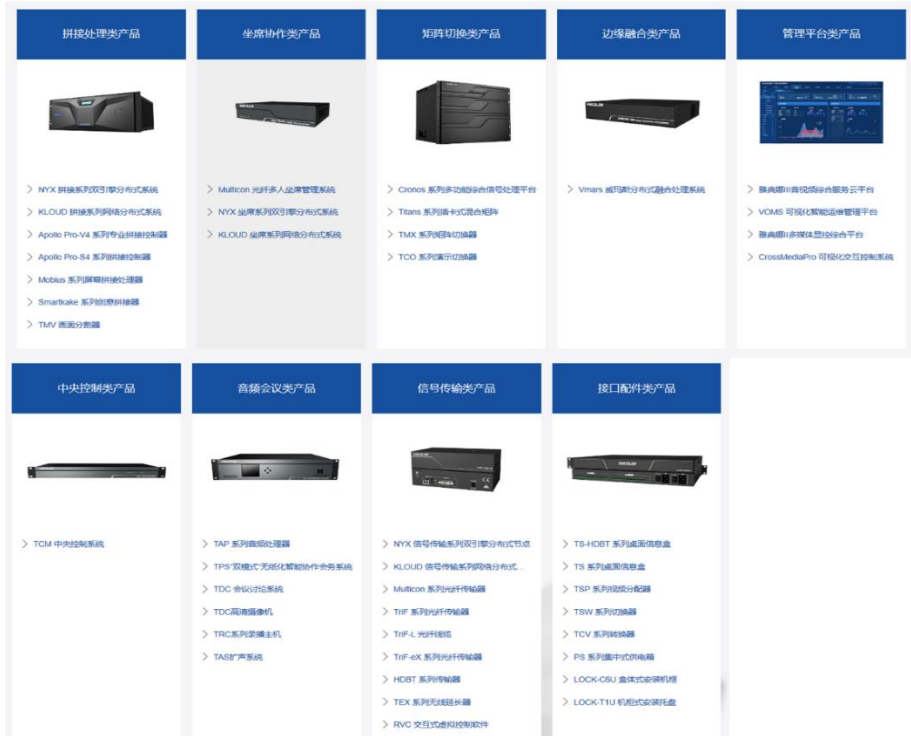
拼接处理类产品

> NYX 拼接系列双引擎分布式系统
> KLOUD 拼接系列网络分布式系统
> Apollo Pro-V4 系列专业拼接控制器
> Apollo Pro-S4 系列拼接控制器
> Mobius 系列屏幕拼接处理器
> Smartkake 系列创意拼接器
> TMV 画面分割器

坐席协作类产品

> Multicon 光纤多人坐席管理系统
> NYX 坐席系列双引擎分布式系统
> KLOUD 坐席系列网络分布式系统

矩阵切换类产品

> Cronos 系列多功能综合信号处理平台
> Titans 系列插卡式混合矩阵
> TMX 系列矩阵切换器
> TCO 系列演示切换器

边缘融合类产品

> Vmars 威玛斯分布式融合处理系统

管理平台类产品

> 雅典娜III音视频综合服务云平台
> VOMS 可视化智能运维管理平台
> 雅典娜II多媒体显控综合平台
> CrossMediaPro 可视化交互控制系统

中央控制类产品

> TCM 中央控制系统

音频会议类产品

> TAP 系列音频处理器
> TPS"双模式"无纸化智能协作会务系统
> TDC 会议讨论系统
> TDC高清摄像机
> TRC系列录播主机
> TAS扩声系统

信号传输类产品

> NYX 信号传输系列双引擎分布式节点
> KLOUD 信号传输系列网络分布式...
> Multicon 系列光纤传输器
> TrIF 系列光纤传输器
> TrIF-L 光纤线缆
> TrIF-eX 系列光纤传输器
> HDBT 系列传输器
> TEX 系列无线延长器
> RVC 交互式虚拟控制软件

接口配件类产品

> TS-HDBT 系列桌面信息盒
> TS 系列桌面信息盒
> TSP 系列视频分配器
> TSW 系列切换器
> TCV 系列转换器
> PS 系列集中式供电箱
> LOCK-CSU 盒体式安装机箱
> LOCK-T1U 机柜式安装托盘